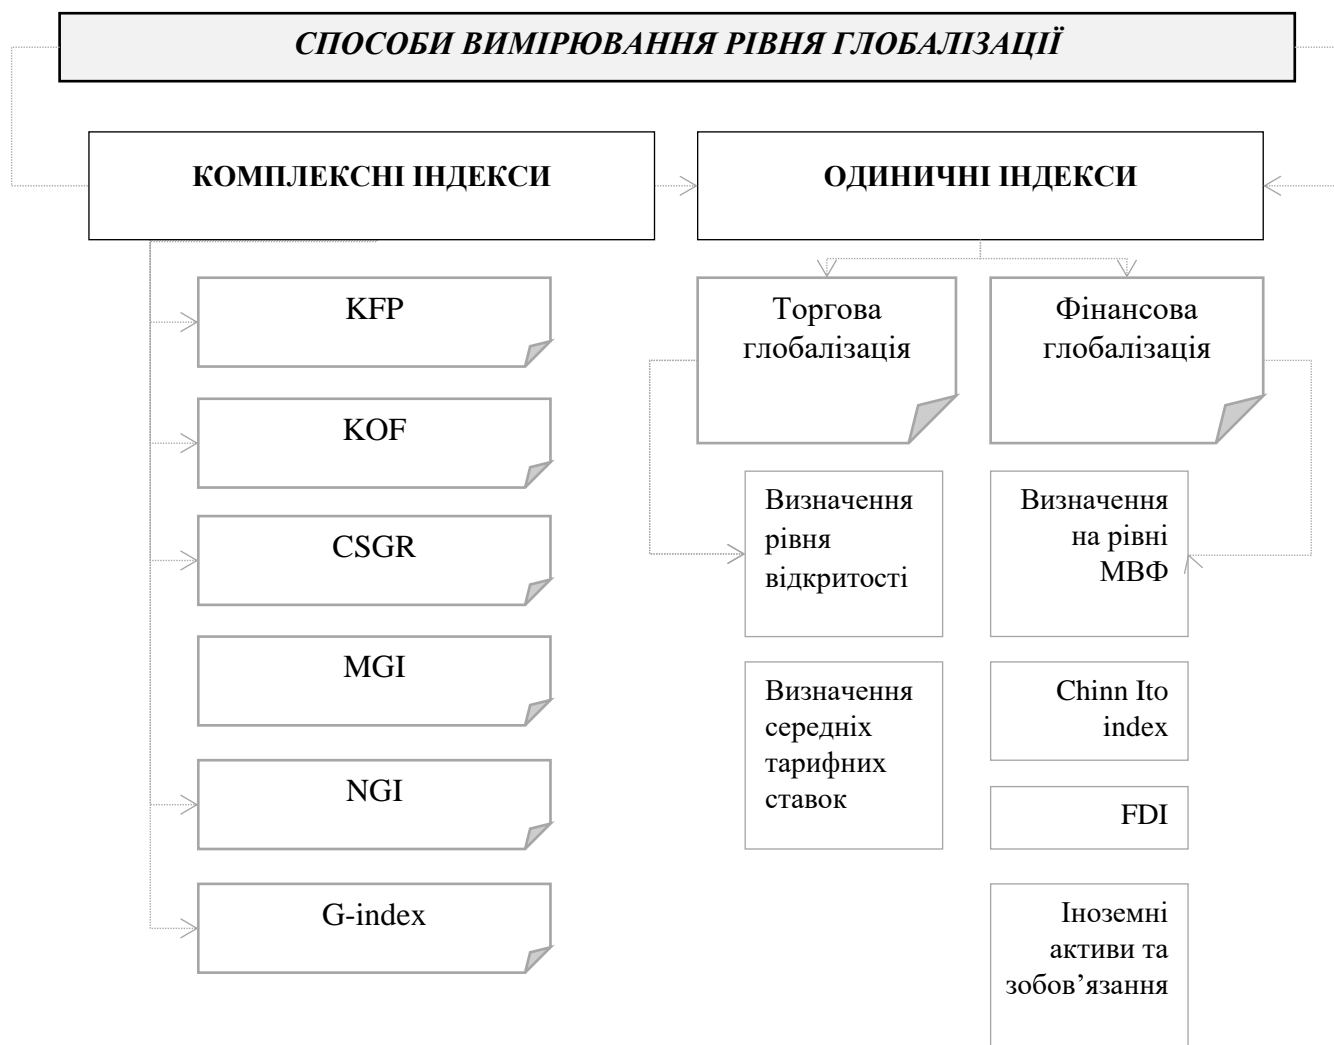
СПОСОБИ ВИМІРЮВАННЯ РІВНЯ ГЛОБАЛІЗАЦІЇ

КОМПЛЕКСНІ ІНДЕКСИ

ОДИНИЧНІ ІНДЕКСИ

KFP

KOF

CSGR

MGI

NGI

G-index

Торгова глобалізація

Фінансова глобалізація

Визначення рівня відкритості

Визначення середніх тарифних ставок

Визначення на рівні МВФ

Chinn Ito index

FDI

Іноземні активи та зобов’язання